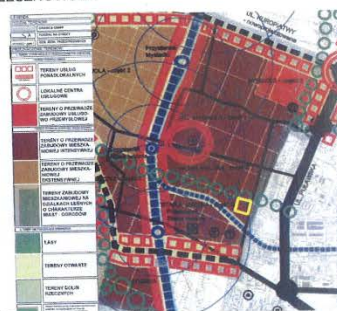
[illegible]
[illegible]
TERENY USŁUG PONADLOKALNYCH
LOKALNE CENTRA USŁUGOWE
TERENY O PRZEWADZE ZABUDOWY USŁUGOWO-PRZEMYSŁOWEJ
TERENY O PRZEWADZE ZABUDOWY MIESZKANIOWEJ INTENSYWNEJ
TERENY O PRZEWADZE ZABUDOWY MIESZKANIOWEJ EKSTENSYWNEJ
TERENY ZABUDOWY MIESZKANIOWEJ NA DZIAŁKACH LEŚNYCH O CHARAKTERZE MIAST - OGRODÓW
LASY
TERENY OTWARTE
TERENY SZLAKU RZECZNEGO
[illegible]
UL. KUROPATWY
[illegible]
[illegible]
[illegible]